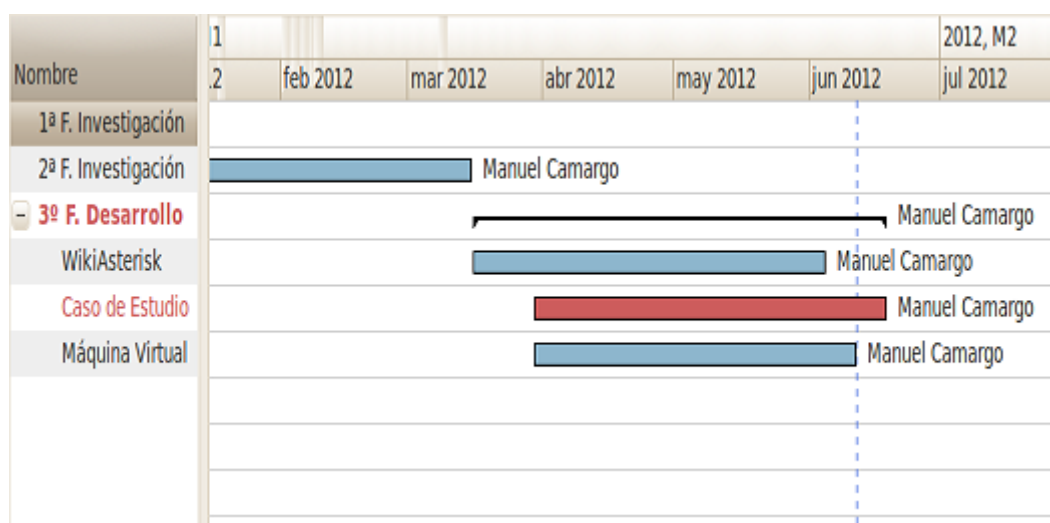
| Nombre | 1 .2 | feb 2012 | mar 2012 | abr 2012 | may 2012 | jun 2012 | 2012, M2 jul 2012 |
|---|---|---|---|---|---|---|---|
| 1ª F. Investigación | | | | | | | |
| 2ª F. Investigación | | | Manuel Camargo | | | | |
| − 3º F. Desarrollo | | | | | | | Manuel Camargo |
| WikiAsterisk | | | | | | Manuel Camargo | |
| Caso de Estudio | | | | | | | Manuel Camargo |
| Máquina Virtual | | | | | | Manuel Camargo | |